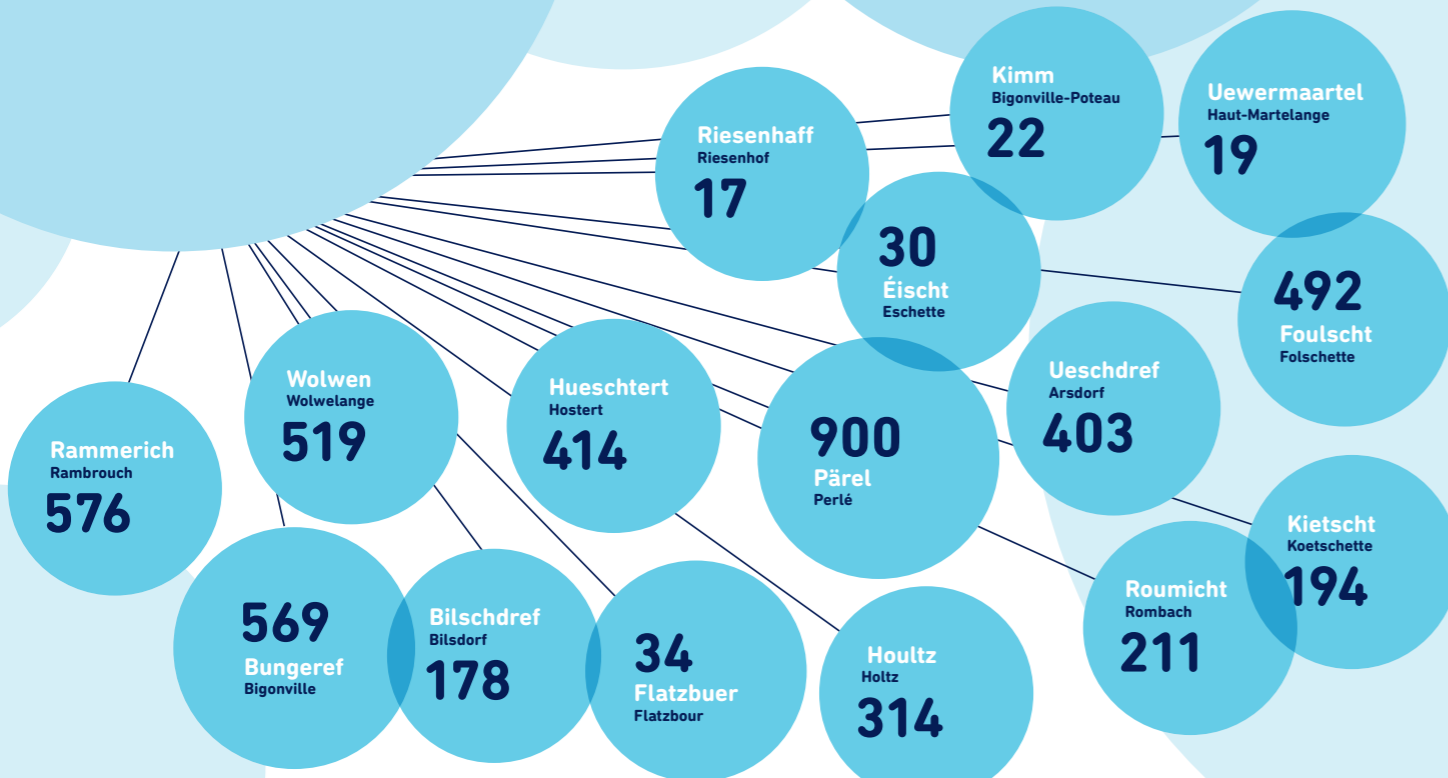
Kimm
Bigonville-Poteau
22

Uewermaartel
Haut-Martelange
19

Riesenhaff
Riesenhof
17

30
Éischt
Eschette

492
Foulscht
Folschette

Ueschdref
Arsdorf
403

Wolwen
Wolwelange
519

Hueschtert
Hostert
414

900
Pärel
Perlé

Rammerich
Rambrouch
576

Kietscht
Koetschette
194

569
Bungeref
Bigonville

Bilschdref
Bilsdorf
178

34
Flatzbuer
Flatzbour

Houltz
Holtz
314

Roumicht
Rombach
211